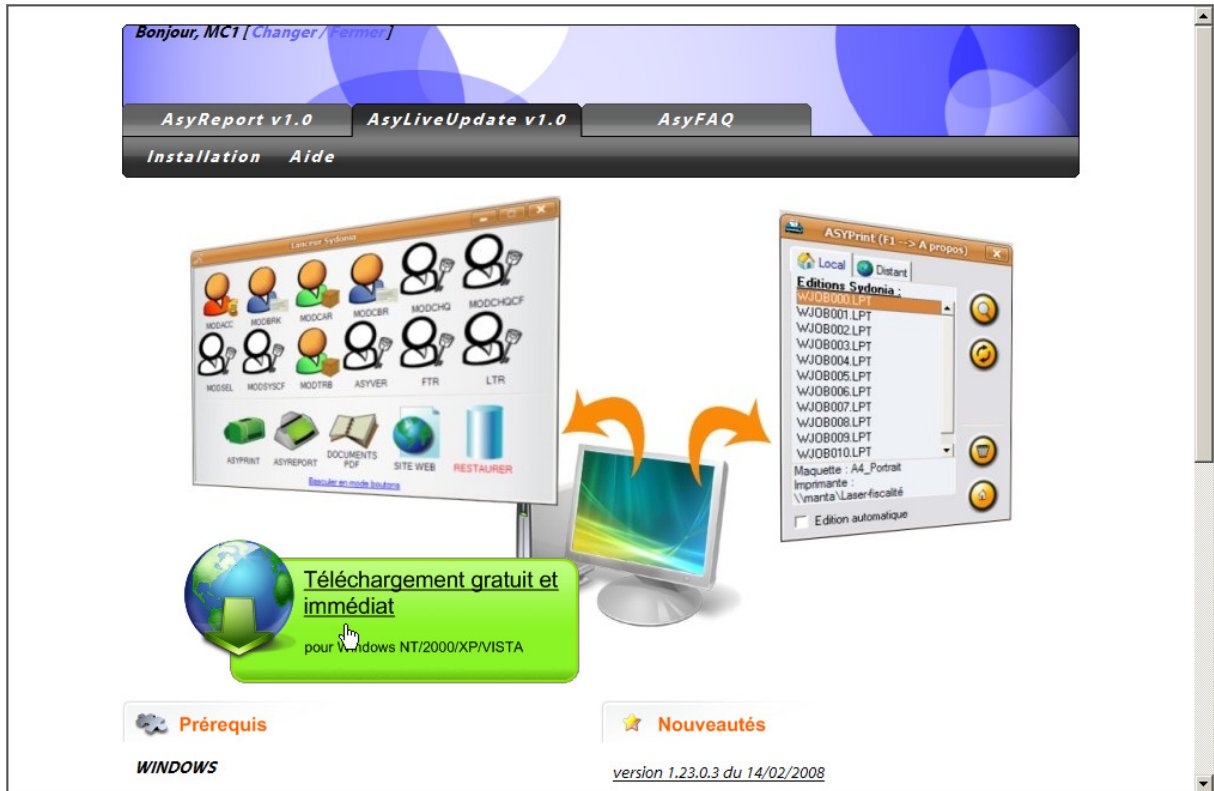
Bonjour, MC1 [ Changer / Fermer ]

AsyReport v1.0 AsyLiveUpdate v1.0 AsyFAQ

Installation Aide

Lanceur Sydonia

MODACC MODBRK MODCAR MODCBR MODCHQ MODCHQCF

MODSEL MODSYSCF MODTRB ASYVER FTR LTR

ASYPRINT ASYREPORT DOCUMENTS PDF SITE WEB RESTAURER

Basculer en mode boutons

ASYPrint (F1 --> A propos)

Local Distant

Editions Sydonia :

WJOB000.LPT
WJOB001.LPT
WJOB002.LPT
WJOB003.LPT
WJOB004.LPT
WJOB005.LPT
WJOB006.LPT
WJOB007.LPT
WJOB008.LPT
WJOB009.LPT
WJOB010.LPT

Maquette : A4_Portrait
Imprimante :
\\manta\Laser-fiscalité

Edition automatique

Téléchargement gratuit et immédiat

pour Windows NT/2000/XP/VISTA

Prérequis

WINDOWS

Nouveautés

version 1.23.0.3 du 14/02/2008